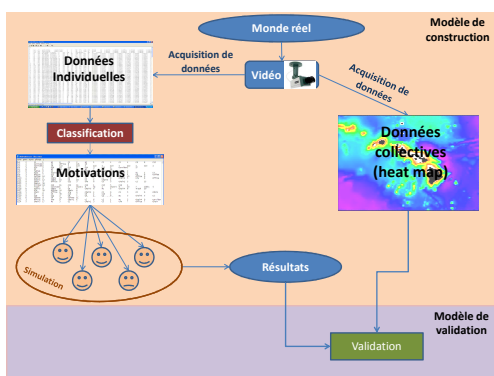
Monde réel

Modèle de construction

Acquisition de données

Vidéo

Données Individuelles

Acquisition de données

Classification

Données collectives (heat map)

Motivations

Simulation

Résultats

Modèle de validation

Validation